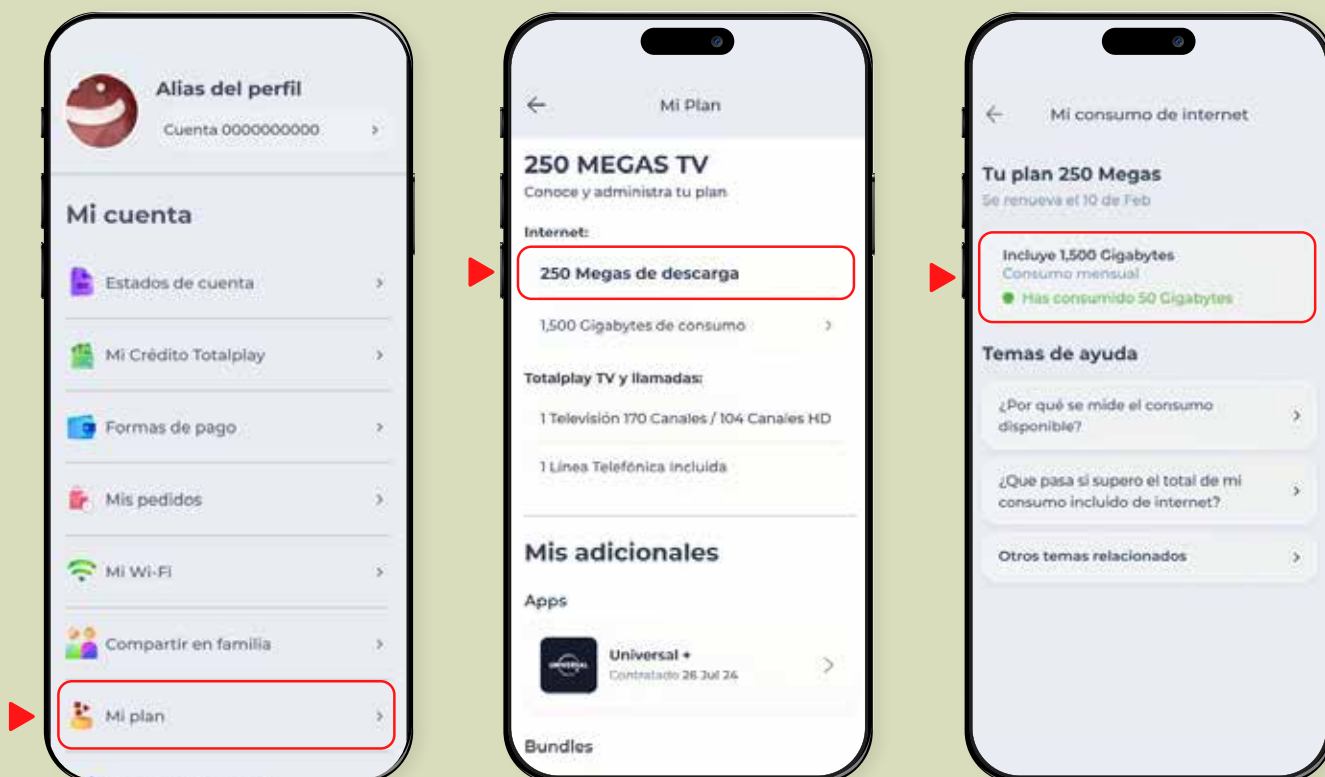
Alias del perfil
Cuenta 0000000000

Mi cuenta

Estados de cuenta

Mi Crédito Totalplay

Formas de pago

Mis pedidos

Mi Wi-Fi

Compartir en familia

Mi plan

Mi Plan

250 MEGAS TV
Conoce y administra tu plan

Internet:

250 Megas de descarga

1,500 Gigabytes de consumo

Totalplay TV y llamadas:

1 Televisión 170 Canales / 104 Canales HD

1 Línea Telefónica incluida

Mis adicionales

Apps

UNIVERSAL

Universal +
Contratado 26 Jul 24

Bundles

Mi consumo de internet

Tu plan 250 Megas
Se renueva el 10 de Feb

Incluye 1,500 Gigabytes
Consumo mensual
Has consumido 50 Gigabytes

Temas de ayuda

¿Por qué se mide el consumo disponible?

¿Que pasa si supero el total de mi consumo incluido de internet?

Otros temas relacionados